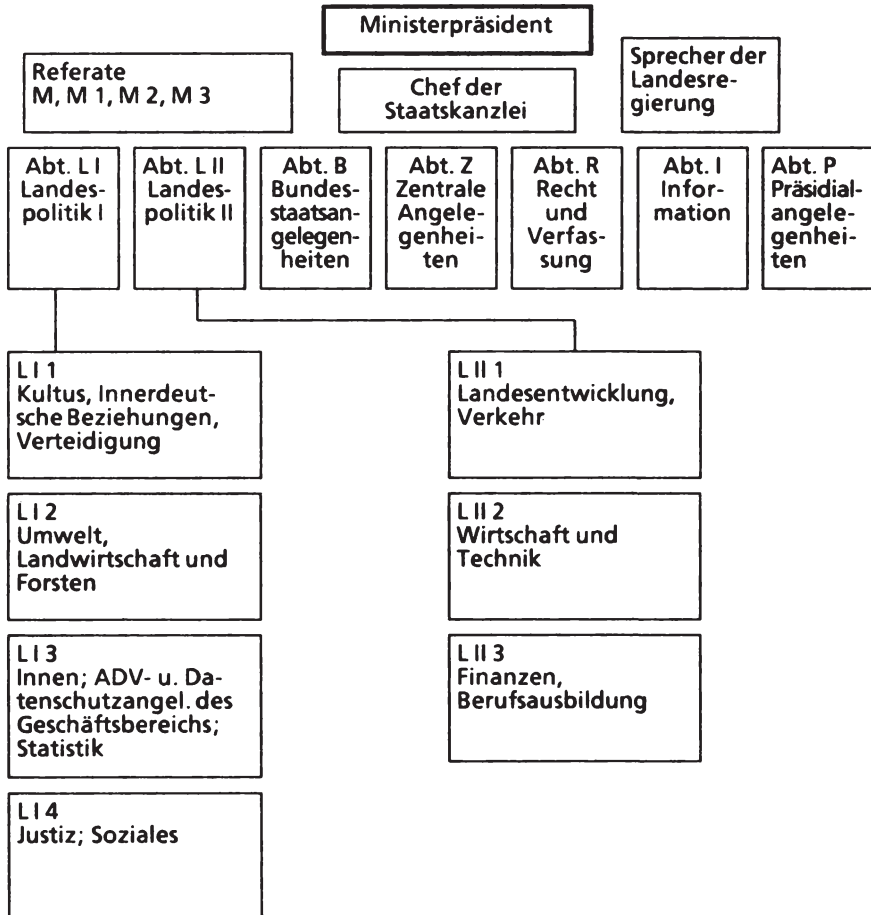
Ministerpräsident

Referate
M, M 1, M 2, M 3

Chef der Staatskanzlei

Sprecher der Landesregierung

Abt. L I
Landespolitik I

Abt. L II
Landespolitik II

Abt. B
Bundesstaatsangelegenheiten

Abt. Z
Zentrale Angelegenheiten

Abt. R
Recht und Verfassung

Abt. I
Information

Abt. P
Präsidialangelegenheiten

L I 1
Kultus, Innerdeutsche Beziehungen, Verteidigung

L I 2
Umwelt, Landwirtschaft und Forsten

L I 3
Innen; ADV- u. Datenschutzangel. des Geschäftsbereichs; Statistik

L I 4
Justiz; Soziales

L II 1
Landesentwicklung, Verkehr

L II 2
Wirtschaft und Technik

L II 3
Finanzen, Berufsausbildung